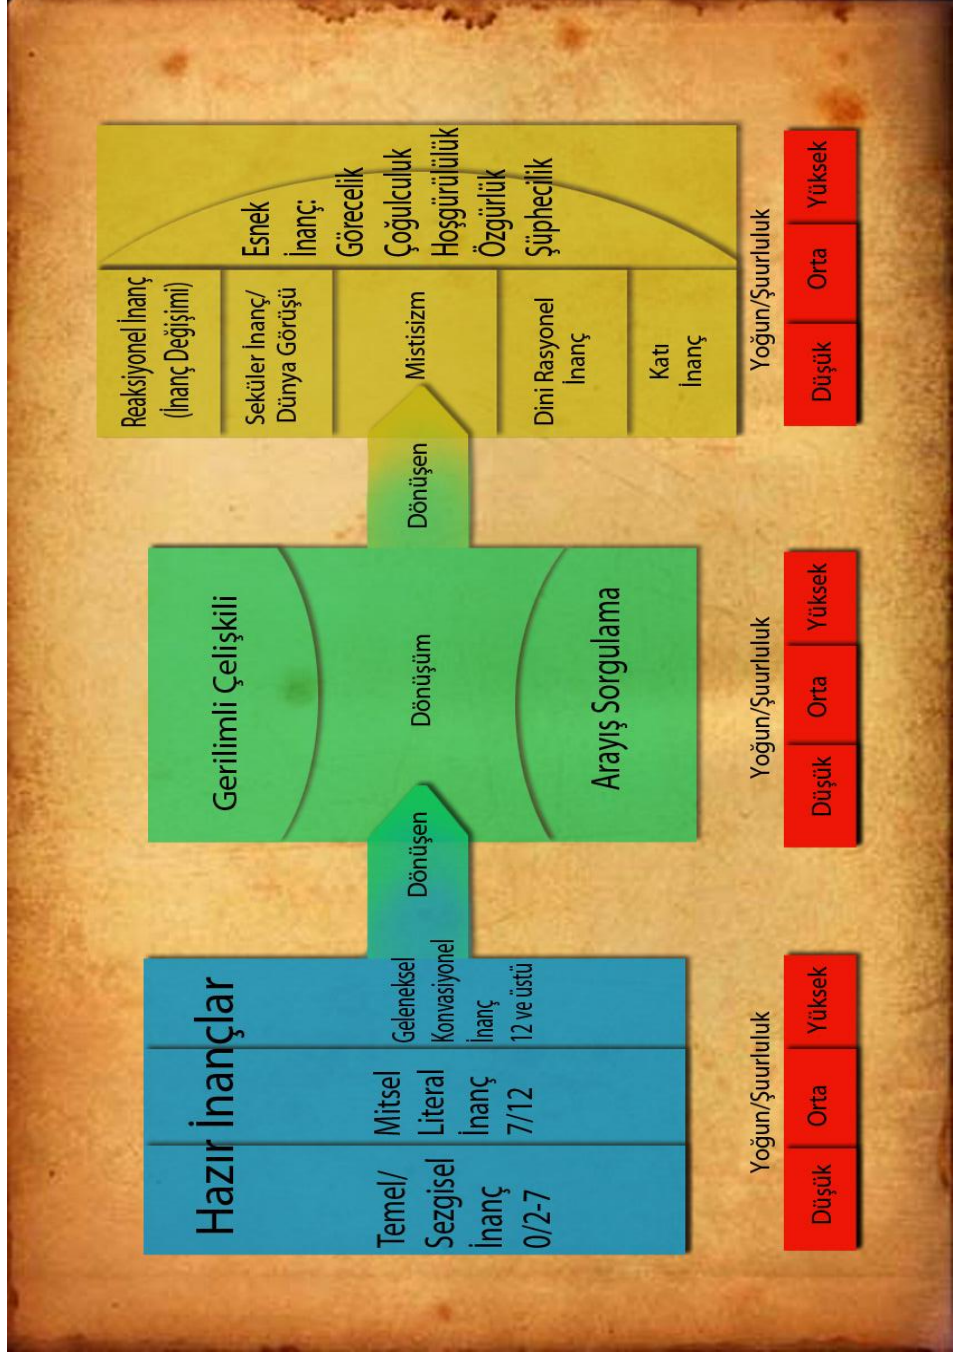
Hazır İnançlar

Temel/ Sezgisel İnanç 0/2-7

Mitsel Literal İnanç 7/12

Geleneksel Konvasiyonel İnanç 12 ve üstü

Yoğun/Şuurluluk

Düşük | Orta | Yüksek

Dönüşen

Gerilimli Çelişkili

Dönüşüm

Arayış Sorgulama

Yoğun/Şuurluluk

Düşük | Orta | Yüksek

Dönüşen

Reaksiyonel İnanç (İnanç Değişimi)

Seküler İnanç/ Dünya Görüşü

Mistisizm

Dini Rasyonel İnanç

Katı İnanç

Esnek İnanç: Görecelik Çoğulculuk Hoşgürülülük Özgürlük Şüphecilik

Yoğun/Şuurluluk

Düşük | Orta | Yüksek